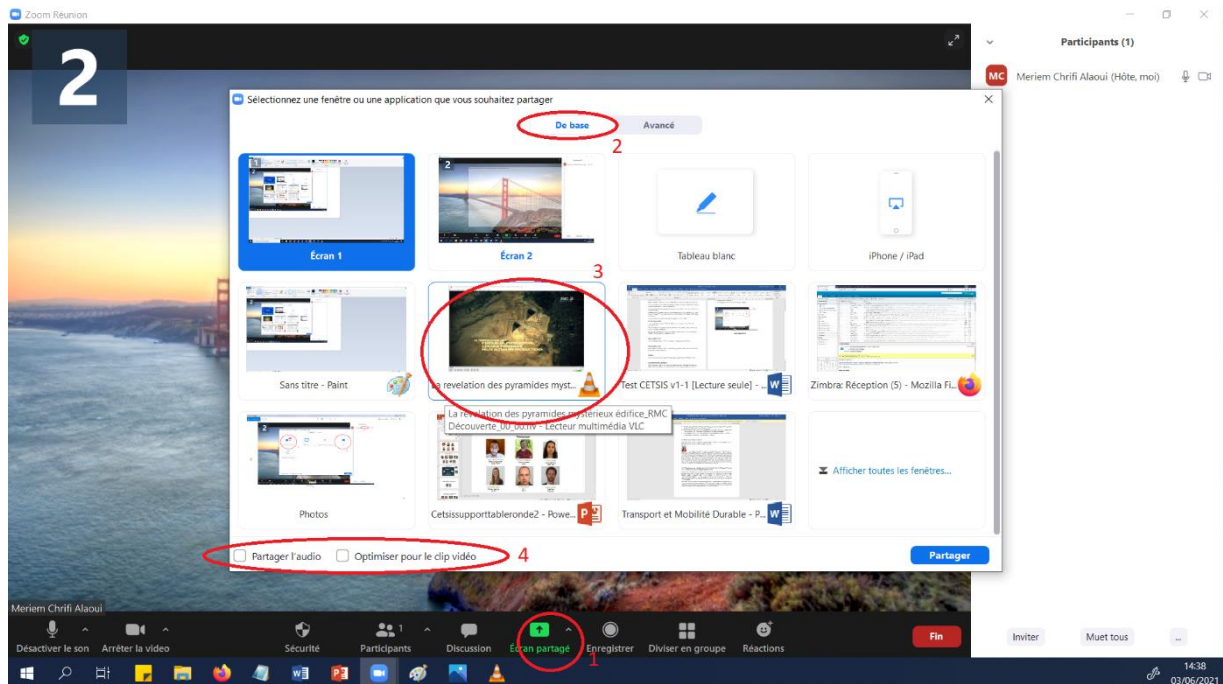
Zoom Réunion

2

Participants (1)

MC Meriem Chrifi Alaoui (Hôte, moi)

Sélectionnez une fenêtre ou une application que vous souhaitez partager

De base Avancé

2

Écran 1

Écran 2

Tableau blanc

iPhone / iPad

3

Sans titre - Paint

La revelation des pyramides myst...

Test CETSIS v1-1 [Lecture seule] - ...

Zimbra: Réception (5) - Mozilla Fi...

La revelation des pyramides mysterieux edifice_RMC Découverte_00_00.flv - Lecteur multimédia VLC

Photos

Cetsissupporttableronde2 - Powe...

Transport et Mobilité Durable - P...

Afficher toutes les fenêtres...

Partager l'audio Optimiser pour le clip vidéo 4

Partager

Meriem Chrifi Alaoui

Désactiver le son Arrêter la video Sécurité Participants Discussion Écran partagé Enregistrer Diviser en groupe Réactions Fin

1

Inviter Muet tous ...

14:38 03/06/2021